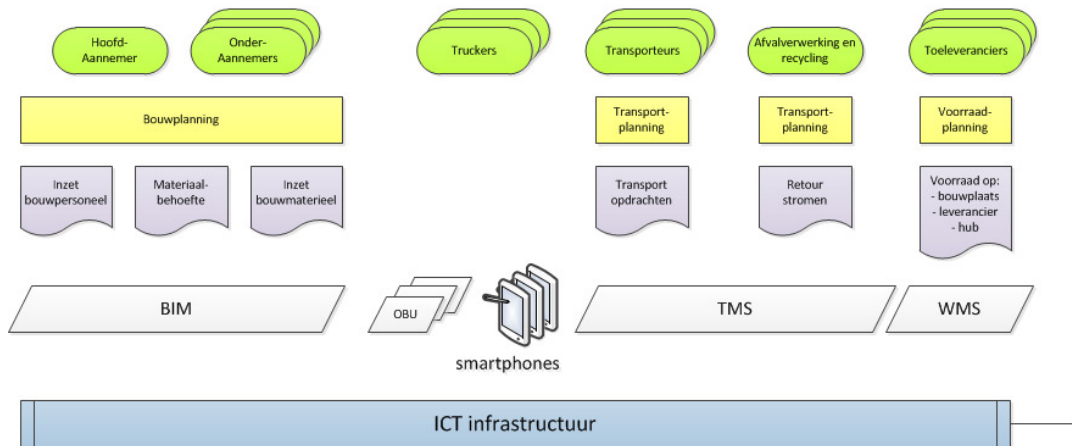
Hoofd-Aannemer

Onder-Aannemers

Truckers

Transporteurs

Afvalverwerking en recycling

Toeleveranciers

Bouwplanning

Transport-planning

Transport-planning

Voorraad-planning

Inzet bouwpersoneel

Materiaal-behoefte

Inzet bouwmaterieel

Transport opdrachten

Retour stromen

Voorraad op:
- bouwplaats
- leverancier
- hub

BIM

OBU

smartphones

TMS

WMS

ICT infrastructuur